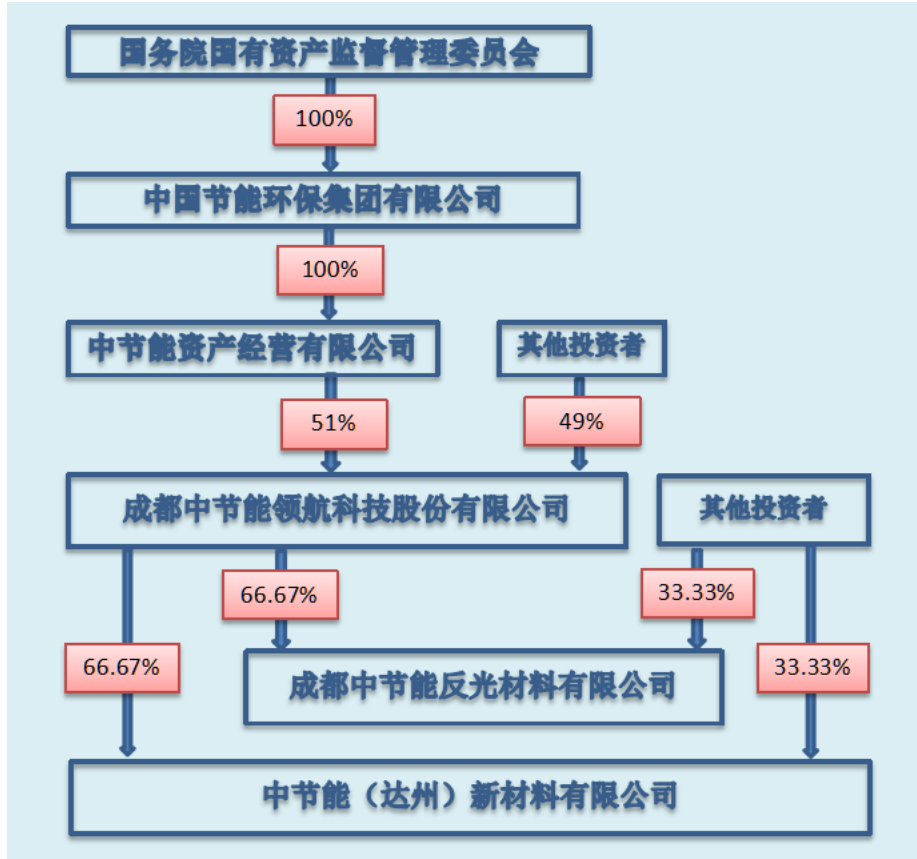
国务院国有资产监督管理委员会

100%

中国节能环保集团有限公司

100%

中节能资产经营有限公司

其他投资者

51%

49%

成都中节能领航科技股份有限公司

其他投资者

66.67%

33.33%

66.67%

成都中节能反光材料有限公司

33.33%

中节能（达州）新材料有限公司